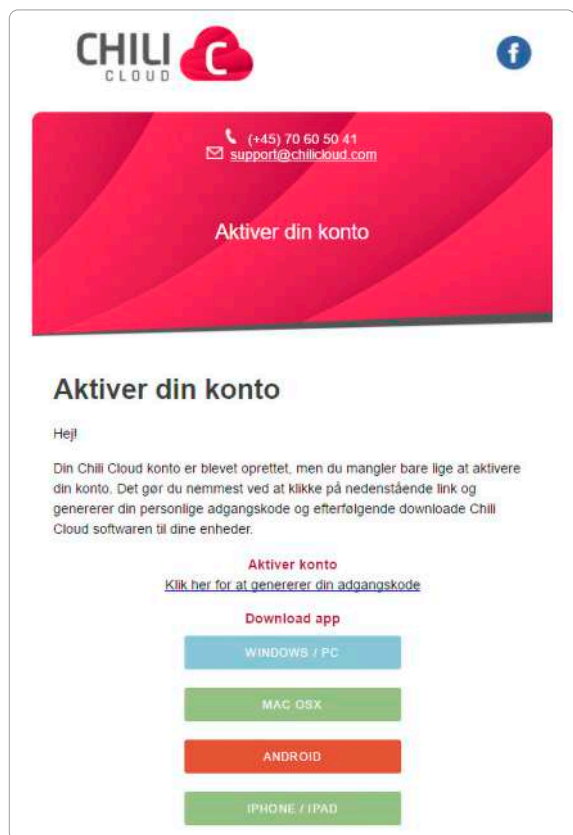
CHILI CLOUD C

f

(+45) 70 60 50 41
support@chilicloud.com

Aktiver din konto

Aktiver din konto

Hej!

Din Chili Cloud konto er blevet oprettet, men du mangler bare lige at aktivere din konto. Det gør du nemmest ved at klikke på nedenstående link og genererer din personlige adgangskode og efterfølgende downloade Chili Cloud softwaren til dine enheder.

Aktiver konto
Klik her for at genererer din adgangskode

Download app

WINDOWS / PC

MAC OSX

ANDROID

IPHONE / IPAD